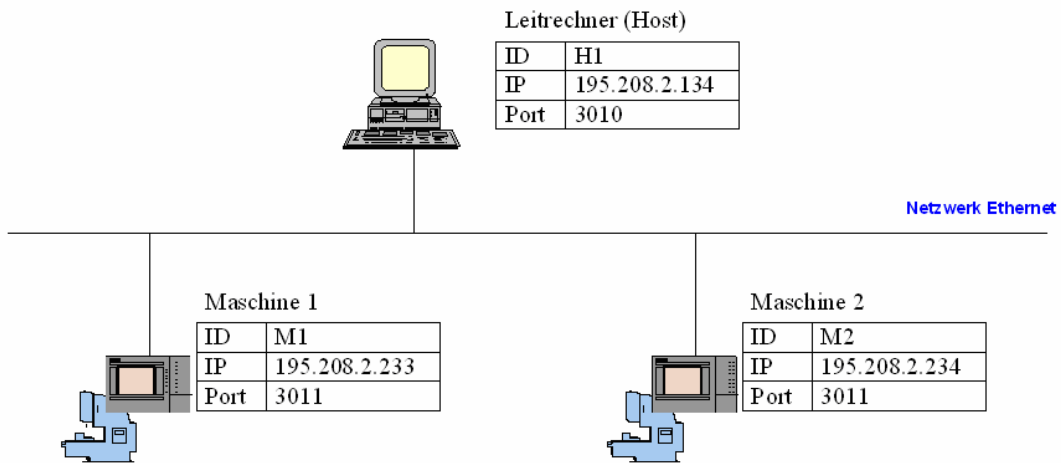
Leitrechner (Host)

| ID | H1 |
|---|---|
| IP | 195.208.2.134 |
| Port | 3010 |

Netzwerk Ethernet

Maschine 1

| ID | M1 |
|---|---|
| IP | 195.208.2.233 |
| Port | 3011 |

Maschine 2

| ID | M2 |
|---|---|
| IP | 195.208.2.234 |
| Port | 3011 |